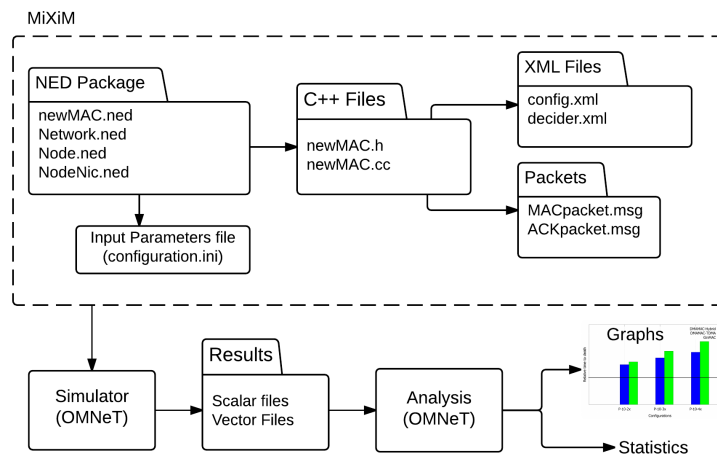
MiXiM

NED Package
newMAC.ned
Network.ned
Node.ned
NodeNic.ned

C++ Files
newMAC.h
newMAC.cc

XML Files
config.xml
decider.xml

Packets
MACpacket.msg
ACKpacket.msg

Input Parameters file
(configuration.ini)

Simulator
(OMNeT)

Results
Scalar files
Vector Files

Analysis
(OMNeT)

Graphs
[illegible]

Statistics